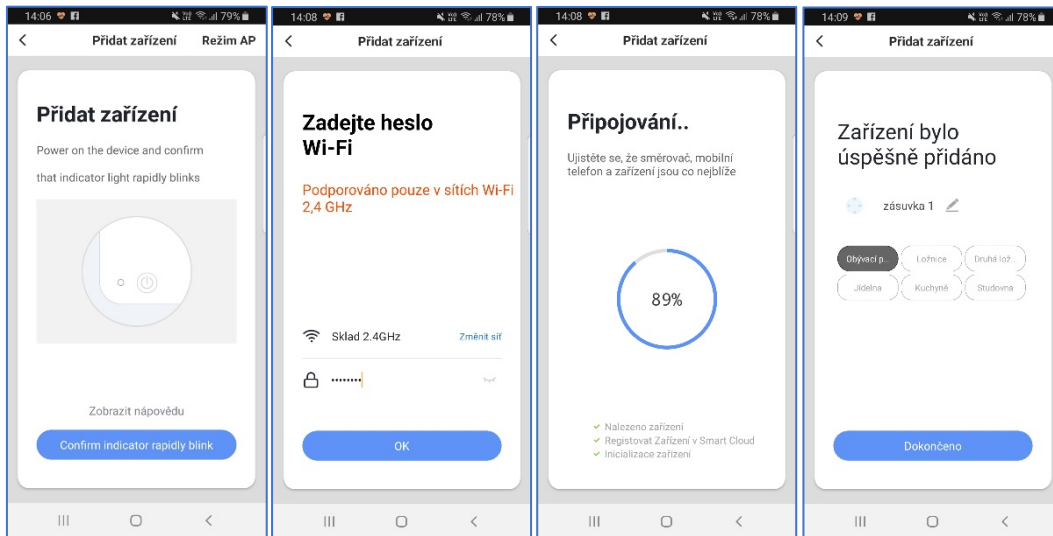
14:06 79%
<
Přidat zařízení
Režim AP

Přidat zařízení
Power on the device and confirm that indicator light rapidly blinks

Zobrazit nápovědu
Confirm indicator rapidly blink

14:08 78%
<
Přidat zařízení

Zadejte heslo Wi-Fi
Podporováno pouze v sítích Wi-Fi 2,4 GHz

Sklad 2.4GHz
Změnit síť
••••••••
OK

14:08 78%
<
Přidat zařízení

Připojování..
Ujistěte se, že směrovač, mobilní telefon a zařízení jsou co nejblíže

89%

Nalezeno zařízení
Registovat Zařízení v Smart Cloud
Inicializace zařízení

14:09 78%
<
Přidat zařízení

Zařízení bylo úspěšně přidáno
zásuvka 1

Obývací p..
Ložnice
Druhá lož..
Jídelna
Kuchyně
Studovna

Dokončeno